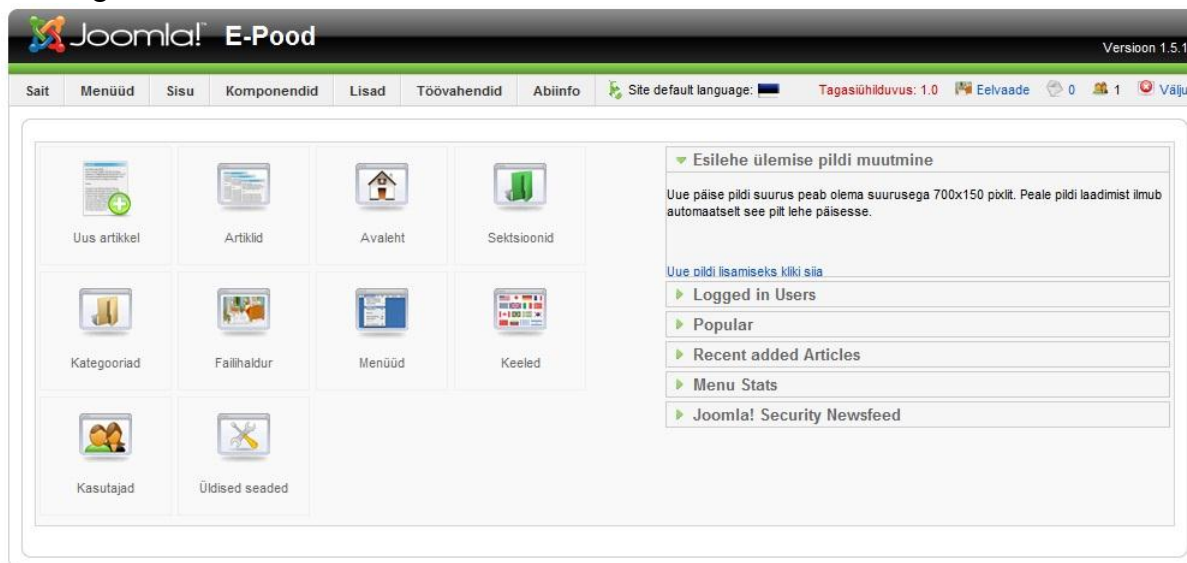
Joomla! E-Pood

Versioon 1.5.1

Sait Menüüd Sisu Komponendid Lisad Töövahendid Abiinfo Site default language: Tagasiühilduvus: 1.0 Eelvaade 0 1 Välju

Uus artikkel
Artiklid
Avaleht
Sektsioonid
Kategooriad
Failihaldur
Menüüd
Keeled
Kasutajad
Üldised seaded

Esilehe ülemise pildi muutmine

Uue päise pildi suurus peab olema suurusega 700x150 pixlit. Peale pildi laadimist ilmub automaatselt see pilt lehe päisesse.

Uue pildi lisamiseks kliki siia

Logged in Users
Popular
Recent added Articles
Menu Stats
Joomla! Security Newsfeed